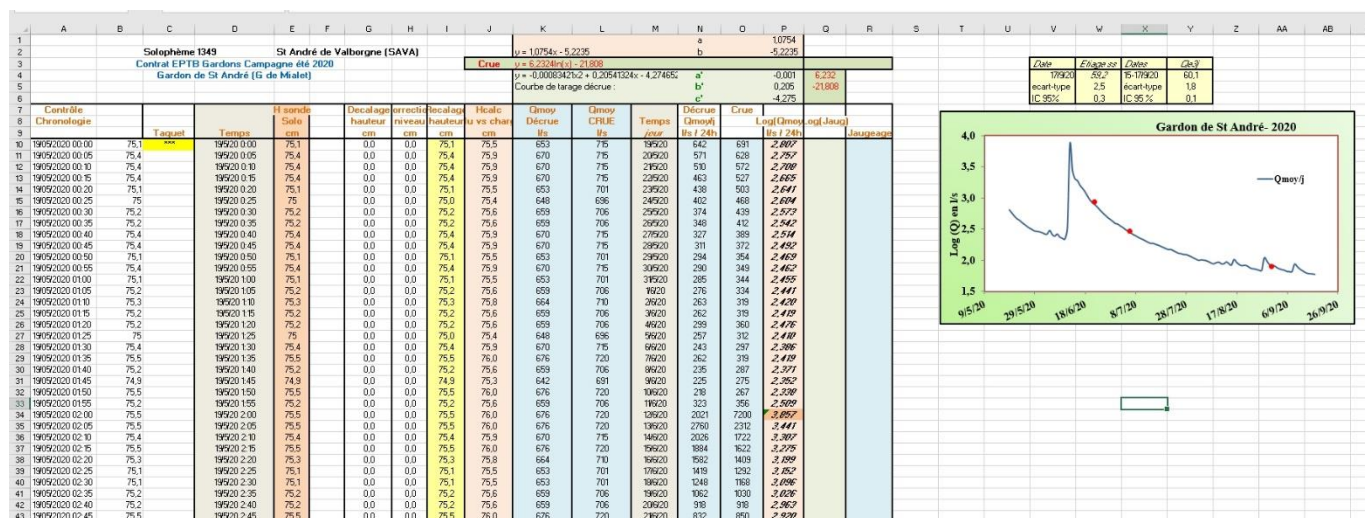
| | A | B | C | D | E | F | G | H | I | J | K | L | M | N | O | P | Q | R |
|---|---|---|---|---|---|---|---|---|---|---|---|---|---|---|---|---|---|---|
| 1 | | | | | | | | | | | | | | a | | 1,0754 | | |
| 2 | | | Solophème 1349 | | St André de Valborgne (SAVA) | | | | | | y = 1,0754x - 5,2235 | | | b | | -5,2235 | | |
| 3 | | | Contrat EPTB Gardons Campagne été 2020 | | | | | | | Crue | y = 6,2324ln(x) - 21,808 | | | | | | | |
| 4 | | | Gardon de St André (G de Mialet) | | | | | | | | y = -0,0008342x2 + 0,20541324x - 4,274652 | | | a' | | -0,001 | 6,232 | |
| 5 | | | | | | | | | | | Courbe de tarage décrue : | | | b' | | 0,205 | -21,808 | |
| 6 | | | | | | | | | | | | | | c' | | -4,275 | | |
| 7 | Contrôle | | | | H sonde | | Decalage | orrectio | ecalage | Hcalc | Qmoy | Qmoy | | Décrue | Crue | | | |
| 8 | Chronologie | | | | Solo | | hauteur | niveau | hauteur | u vs char | Décrue | CRUE | Temps | Qmoy/j | | Log(Qmoy | Log(Jaug) | |
| 9 | | | Taquet | Temps | cm | | cm | cm | cm | cm | l/s | l/s | jour | l/s / 24h | | l/s / 24h | | Jaugeage |
| 10 | 19/05/2020 00:00 | 75,1 | *** | 19/5/20 0:00 | 75,1 | | 0,0 | 0,0 | 75,1 | 75,9 | 653 | 715 | 19/5/20 | 642 | 691 | 2,807 | | |
| 11 | 19/05/2020 00:05 | 75,4 | | 19/5/20 0:05 | 75,4 | | 0,0 | 0,0 | 75,4 | 75,9 | 670 | 715 | 20/5/20 | 571 | 628 | 2,757 | | |
| 12 | 19/05/2020 00:10 | 75,4 | | 19/5/20 0:10 | 75,4 | | 0,0 | 0,0 | 75,4 | 75,9 | 670 | 715 | 21/5/20 | 510 | 572 | 2,708 | | |
| 13 | 19/05/2020 00:15 | 75,4 | | 19/5/20 0:15 | 75,4 | | 0,0 | 0,0 | 75,4 | 75,9 | 670 | 715 | 22/5/20 | 463 | 527 | 2,665 | | |
| 14 | 19/05/2020 00:20 | 75,1 | | 19/5/20 0:20 | 75,1 | | 0,0 | 0,0 | 75,1 | 75,5 | 653 | 701 | 23/5/20 | 438 | 503 | 2,641 | | |
| 15 | 19/05/2020 00:25 | 75 | | 19/5/20 0:25 | 75 | | 0,0 | 0,0 | 75,0 | 75,4 | 648 | 696 | 24/5/20 | 402 | 468 | 2,604 | | |
| 16 | 19/05/2020 00:30 | 75,2 | | 19/5/20 0:30 | 75,2 | | 0,0 | 0,0 | 75,2 | 75,6 | 659 | 706 | 25/5/20 | 374 | 439 | 2,573 | | |
| 17 | 19/05/2020 00:35 | 75,2 | | 19/5/20 0:35 | 75,2 | | 0,0 | 0,0 | 75,2 | 75,6 | 659 | 706 | 26/5/20 | 348 | 412 | 2,542 | | |
| 18 | 19/05/2020 00:40 | 75,4 | | 19/5/20 0:40 | 75,4 | | 0,0 | 0,0 | 75,4 | 75,9 | 670 | 715 | 27/5/20 | 327 | 389 | 2,514 | | |
| 19 | 19/05/2020 00:45 | 75,4 | | 19/5/20 0:45 | 75,4 | | 0,0 | 0,0 | 75,4 | 75,9 | 670 | 715 | 28/5/20 | 311 | 372 | 2,492 | | |
| 20 | 19/05/2020 00:50 | 75,1 | | 19/5/20 0:50 | 75,1 | | 0,0 | 0,0 | 75,1 | 75,5 | 653 | 701 | 29/5/20 | 294 | 354 | 2,469 | | |
| 21 | 19/05/2020 00:55 | 75,4 | | 19/5/20 0:55 | 75,4 | | 0,0 | 0,0 | 75,4 | 75,9 | 670 | 715 | 30/5/20 | 290 | 349 | 2,462 | | |
| 22 | 19/05/2020 01:00 | 75,1 | | 19/5/20 1:00 | 75,1 | | 0,0 | 0,0 | 75,1 | 75,5 | 653 | 701 | 31/5/20 | 285 | 344 | 2,455 | | |
| 23 | 19/05/2020 01:05 | 75,2 | | 19/5/20 1:05 | 75,2 | | 0,0 | 0,0 | 75,2 | 75,6 | 659 | 706 | 1/6/20 | 276 | 334 | 2,441 | | |
| 24 | 19/05/2020 01:10 | 75,3 | | 19/5/20 1:10 | 75,3 | | 0,0 | 0,0 | 75,3 | 75,8 | 664 | 710 | 2/6/20 | 263 | 319 | 2,420 | | |
| 25 | 19/05/2020 01:15 | 75,2 | | 19/5/20 1:15 | 75,2 | | 0,0 | 0,0 | 75,2 | 75,6 | 659 | 706 | 3/6/20 | 262 | 319 | 2,419 | | |
| 26 | 19/05/2020 01:20 | 75,2 | | 19/5/20 1:20 | 75,2 | | 0,0 | 0,0 | 75,2 | 75,6 | 659 | 706 | 4/6/20 | 299 | 360 | 2,476 | | |
| 27 | 19/05/2020 01:25 | 75 | | 19/5/20 1:25 | 75 | | 0,0 | 0,0 | 75,0 | 75,4 | 648 | 696 | 5/6/20 | 257 | 312 | 2,410 | | |
| 28 | 19/05/2020 01:30 | 75,4 | | 19/5/20 1:30 | 75,4 | | 0,0 | 0,0 | 75,4 | 75,9 | 670 | 715 | 6/6/20 | 243 | 297 | 2,386 | | |
| 29 | 19/05/2020 01:35 | 75,5 | | 19/5/20 1:35 | 75,5 | | 0,0 | 0,0 | 75,5 | 76,0 | 676 | 720 | 7/6/20 | 262 | 319 | 2,419 | | |
| 30 | 19/05/2020 01:40 | 75,2 | | 19/5/20 1:40 | 75,2 | | 0,0 | 0,0 | 75,2 | 75,6 | 659 | 706 | 8/6/20 | 235 | 287 | 2,371 | | |
| 31 | 19/05/2020 01:45 | 74,9 | | 19/5/20 1:45 | 74,9 | | 0,0 | 0,0 | 74,9 | 75,3 | 642 | 691 | 9/6/20 | 225 | 275 | 2,352 | | |
| 32 | 19/05/2020 01:50 | 75,5 | | 19/5/20 1:50 | 75,5 | | 0,0 | 0,0 | 75,5 | 76,0 | 676 | 720 | 10/6/20 | 218 | 267 | 2,338 | | |
| 33 | 19/05/2020 01:55 | 75,2 | | 19/5/20 1:55 | 75,2 | | 0,0 | 0,0 | 75,2 | 75,6 | 659 | 706 | 11/6/20 | 323 | 356 | 2,509 | | |
| 34 | 19/05/2020 02:00 | 75,5 | | 19/5/20 2:00 | 75,5 | | 0,0 | 0,0 | 75,5 | 76,0 | 676 | 720 | 12/6/20 | 2021 | 7200 | 3,857 | | |
| 35 | 19/05/2020 02:05 | 75,5 | | 19/5/20 2:05 | 75,5 | | 0,0 | 0,0 | 75,5 | 76,0 | 676 | 720 | 13/6/20 | 2760 | 2312 | 3,441 | | |
| 36 | 19/05/2020 02:10 | 75,4 | | 19/5/20 2:10 | 75,4 | | 0,0 | 0,0 | 75,4 | 75,9 | 670 | 715 | 14/6/20 | 2026 | 1722 | 3,307 | | |
| 37 | 19/05/2020 02:15 | 75,5 | | 19/5/20 2:15 | 75,5 | | 0,0 | 0,0 | 75,5 | 76,0 | 676 | 720 | 15/6/20 | 1884 | 1622 | 3,275 | | |
| 38 | 19/05/2020 02:20 | 75,3 | | 19/5/20 2:20 | 75,3 | | 0,0 | 0,0 | 75,3 | 75,8 | 664 | 710 | 16/6/20 | 1582 | 1409 | 3,199 | | |
| 39 | 19/05/2020 02:25 | 75,1 | | 19/5/20 2:25 | 75,1 | | 0,0 | 0,0 | 75,1 | 75,5 | 653 | 701 | 17/6/20 | 1419 | 1292 | 3,152 | | |
| 40 | 19/05/2020 02:30 | 75,1 | | 19/5/20 2:30 | 75,1 | | 0,0 | 0,0 | 75,1 | 75,5 | 653 | 701 | 18/6/20 | 1248 | 1168 | 3,096 | | |
| 41 | 19/05/2020 02:35 | 75,2 | | 19/5/20 2:35 | 75,2 | | 0,0 | 0,0 | 75,2 | 75,6 | 659 | 706 | 19/6/20 | 1062 | 1030 | 3,026 | | |
| 42 | 19/05/2020 02:40 | 75,2 | | 19/5/20 2:40 | 75,2 | | 0,0 | 0,0 | 75,2 | 75,6 | 659 | 706 | 20/6/20 | 918 | 918 | 2,963 | | |
| 43 | 19/05/2020 02:45 | 75,5 | | 19/5/20 2:45 | 75,5 | | 0,0 | 0,0 | 75,5 | 76,0 | 676 | 720 | 21/6/20 | 832 | 850 | 2,929 | | |

| Date | Etiage ss | Dates | Qe3j |
|---|---|---|---|
| 17/9/20 | 53,2 | 15-17/9/20 | 60,1 |
| ecart-type | 2,5 | écart-type | 1,8 |
| IC 95% | 0,3 | IC 95 % | 0,1 |

Gardon de St André- 2020

Log (Q) en l/s

4,0
3,5
3,0
2,5
2,0
1,5

Qmoy/j

9/5/20 29/5/20 18/6/20 8/7/20 28/7/20 17/8/20 6/9/20 26/9/20